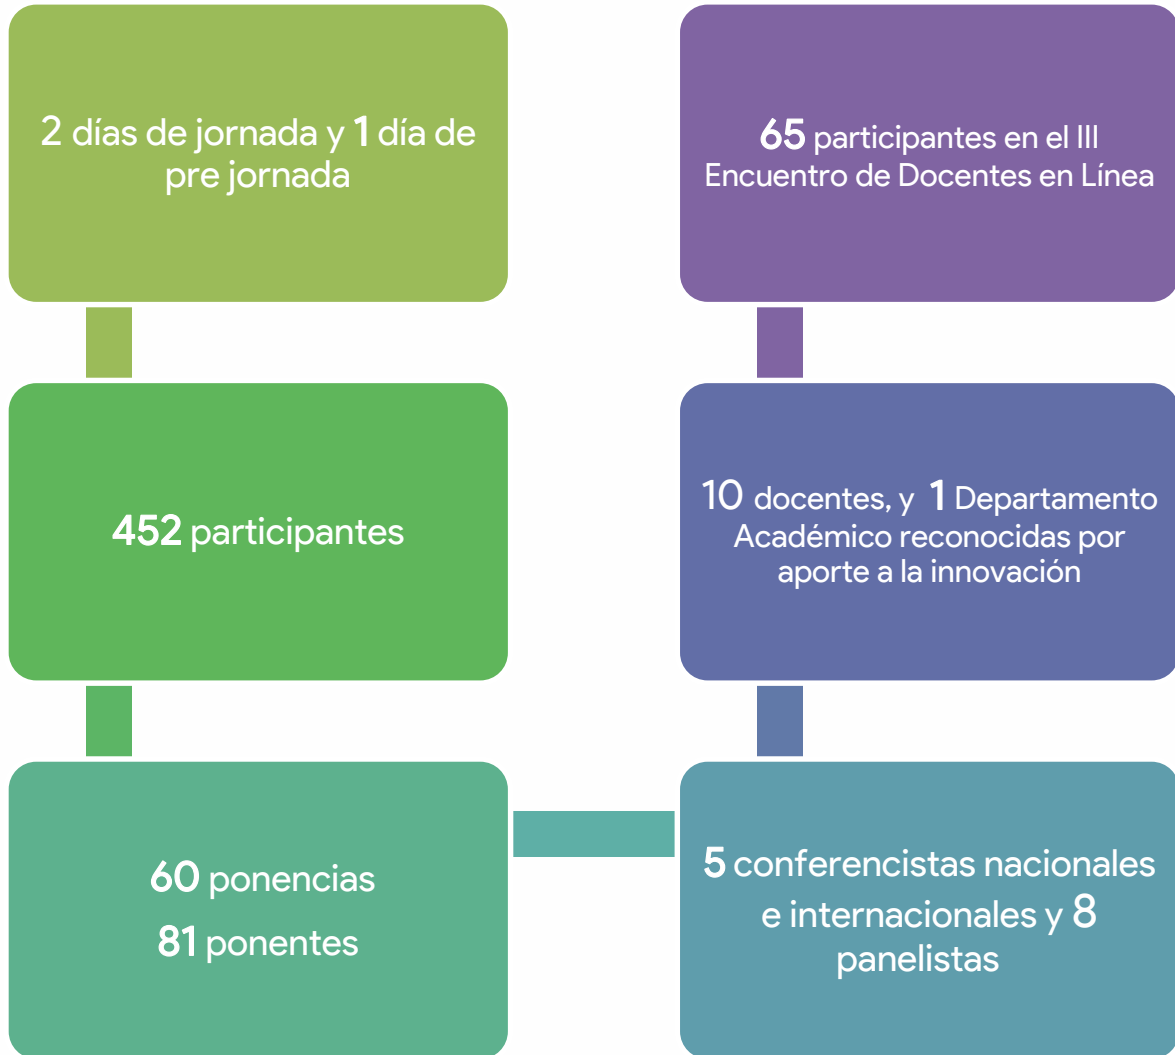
2 días de jornada y 1 día de pre jornada

452 participantes

60 ponencias
81 ponentes

5 conferencistas nacionales e internacionales y 8 panelistas

10 docentes, y 1 Departamento Académico reconocidas por aporte a la innovación

65 participantes en el III Encuentro de Docentes en Línea